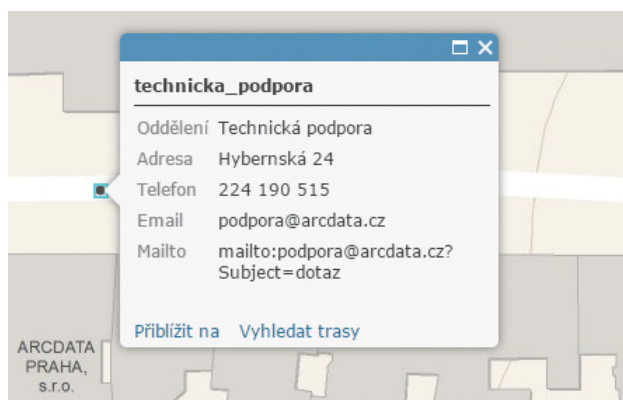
technicka_podpora

| | |
|---|---|
| Oddělení | Technická podpora |
| Adresa | Hybernská 24 |
| Telefon | 224 190 515 |
| Email | podpora@arcdata.cz |
| Mailto | mailto:podpora@arcdata.cz?Subject=dotaz |

Přiblížit na Vyhledat trasy

ARCDATA PRAHA, s.r.o.